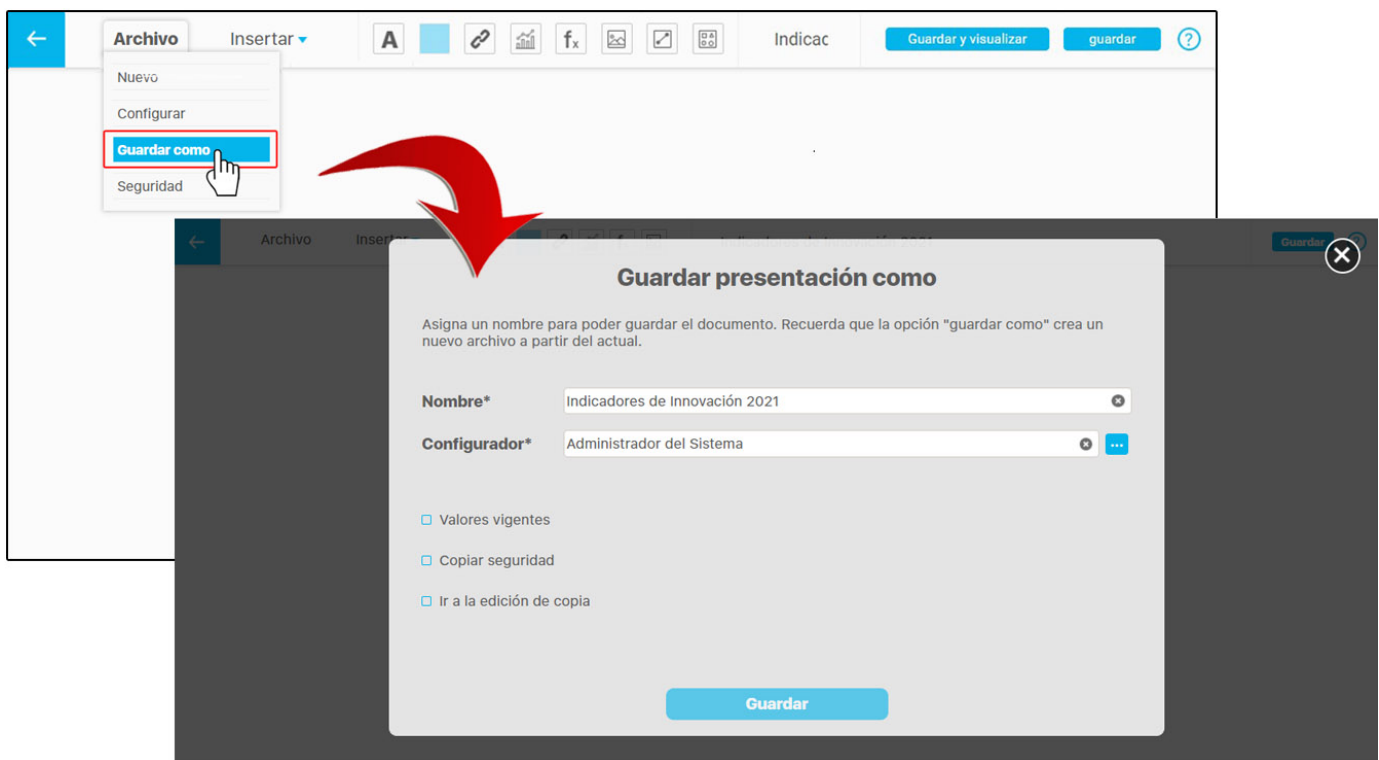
Archivo Insertar

A

Indicac

Guardar y visualizar

guardar

?

Nuevo

Configurar

Guardar como

Seguridad

Archivo Insertar

Indicadores de Innovación 2021

Guardar

Guardar presentación como

Asigna un nombre para poder guardar el documento. Recuerda que la opción "guardar como" crea un nuevo archivo a partir del actual.

Nombre* Indicadores de Innovación 2021

Configurador* Administrador del Sistema

Valores vigentes

Copiar seguridad

Ir a la edición de copia

Guardar